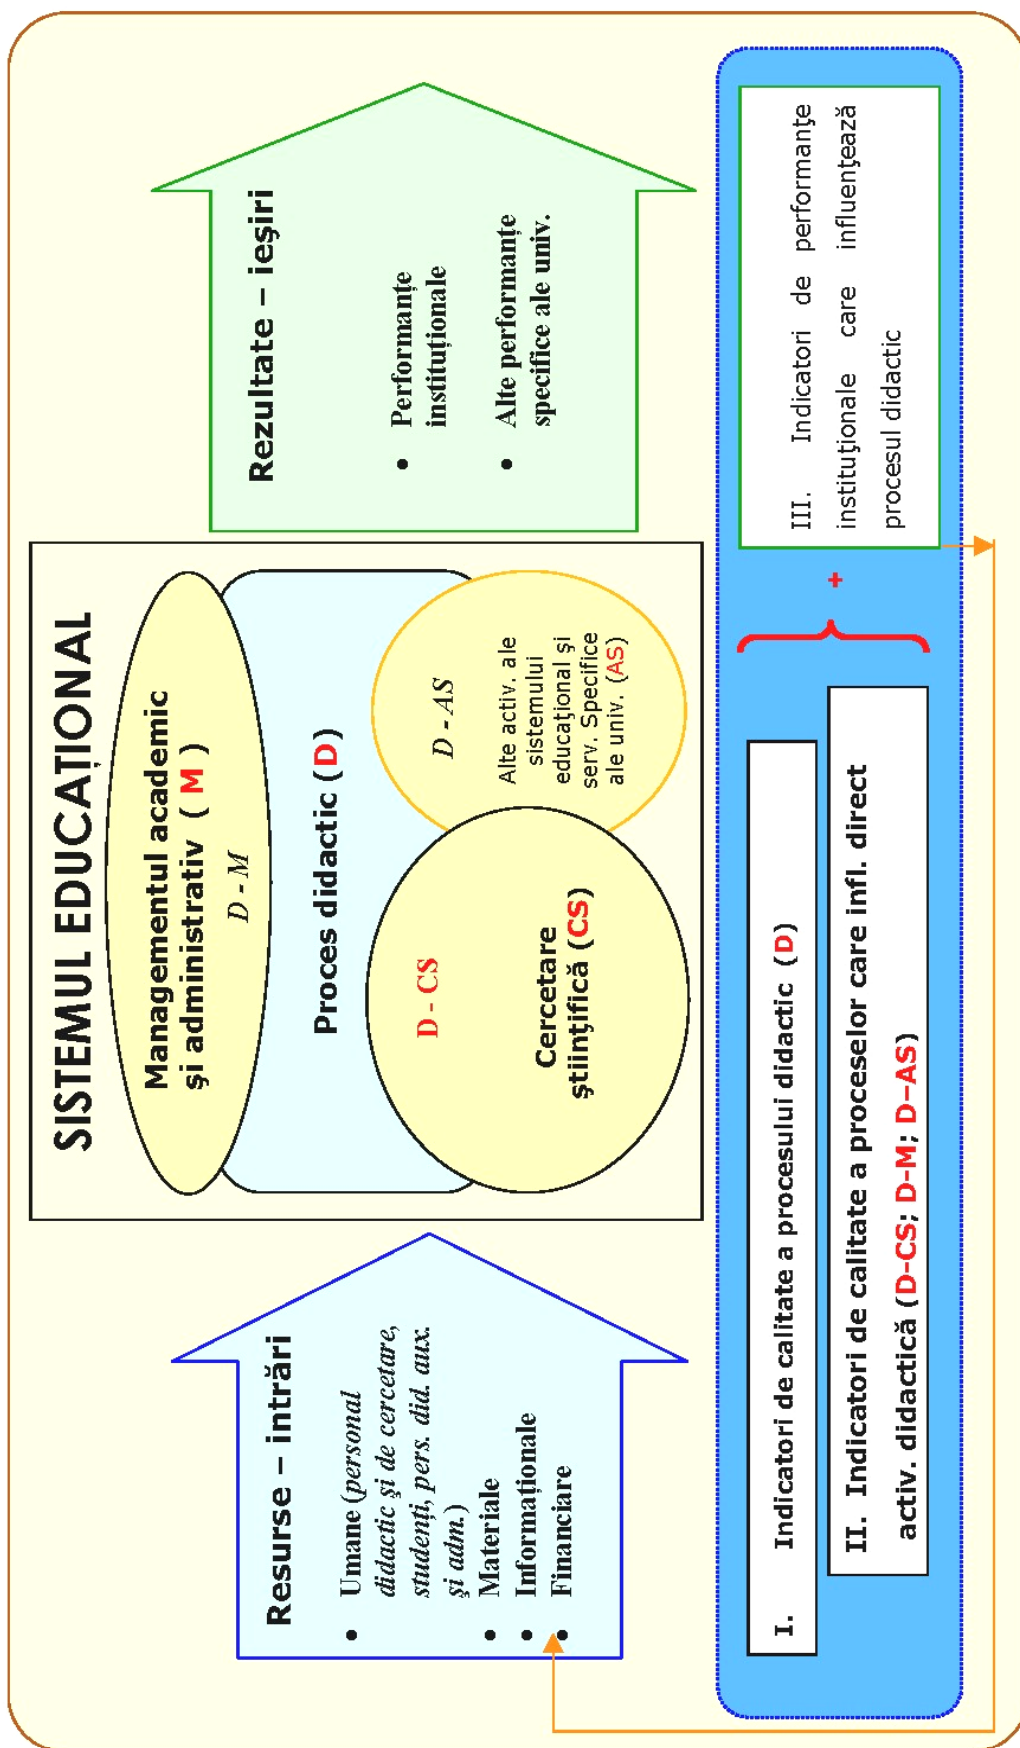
SISTEMUL EDUCAȚIONAL

Managementul academic și administrativ ( M )

D - M

Proces didactic ( D )

D - AS

Alte activ. ale sistemului educațional și serv. Specifice ale univ. (AS)

D - CS

Cercetare științifică (CS)

Resurse – intrări

• Umane (personal didactic și de cercetare, studenți, pers. did. aux. și adm.)
• Materiale
• Informaționale
• Financiare

Rezultate – ieșiri

• Performanțe instituționale
• Alte performanțe specifice ale univ.

I. Indicatori de calitate a procesului didactic (D)

II. Indicatori de calitate a proceselor care infl. direct activ. didactică (D-CS; D-M; D-AS)

+

III. Indicatori de performanțe instituționale care influențează procesul didactic